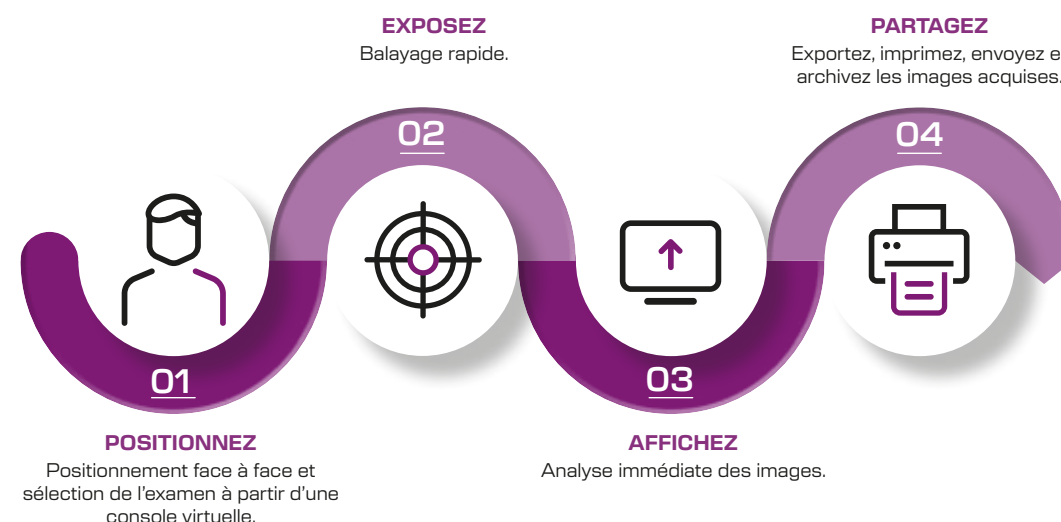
EXPOSEZ
Balayage rapide.

PARTAGEZ
Exportez, imprimez, envoyez e
archivez les images acquises.

02

04

01

03

POSITIONNEZ
Positionnement face à face et sélection de l'examen à partir d'une console virtuelle.

AFFICHEZ
Analyse immédiate des images.